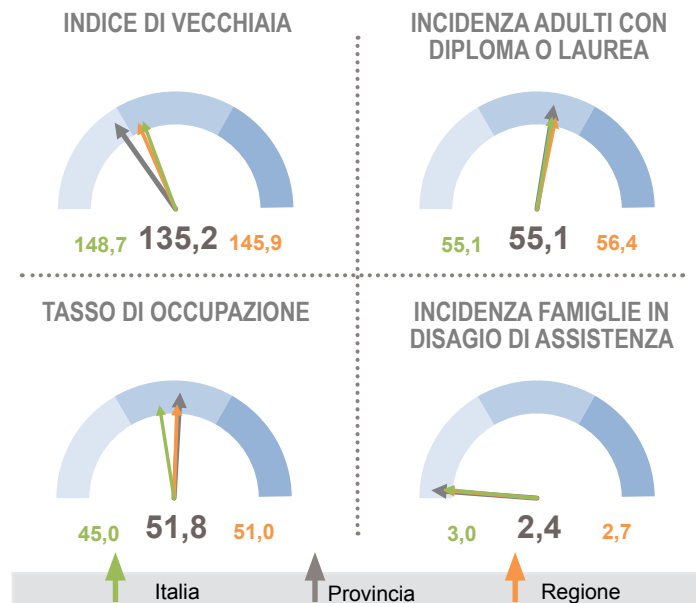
INDICE DI VECCHIAIA

148,7 135,2 145,9

INCIDENZA ADULTI CON DIPLOMA O LAUREA

55,1 55,1 56,4

TASSO DI OCCUPAZIONE

45,0 51,8 51,0

INCIDENZA FAMIGLIE IN DISAGIO DI ASSISTENZA

3,0 2,4 2,7

Italia Provincia Regione